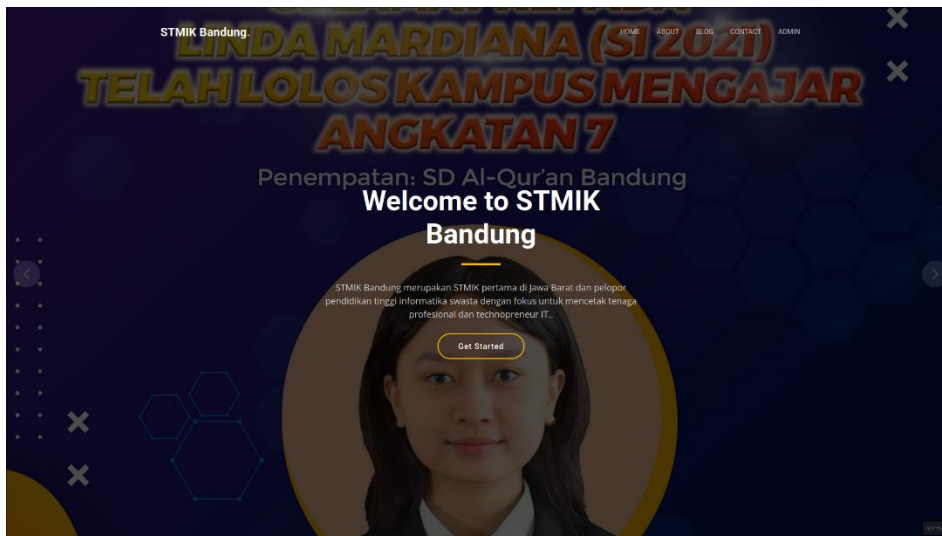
STMIK Bandung.

HOME ABOUT BLOG CONTACT ADMIN

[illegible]
LINDA MARDIANA (SI 2021)
TELAH LOLOS KAMPUS MENGAJAR
ANGKATAN 7

Penempatan: SD Al-Qur'an Bandung

Welcome to STMIK Bandung

STMIK Bandung merupakan STMIK pertama di Jawa Barat dan pelopor pendidikan tinggi informatika swasta dengan fokus untuk mencetak tenaga profesional dan technopreneur IT..

Get Started